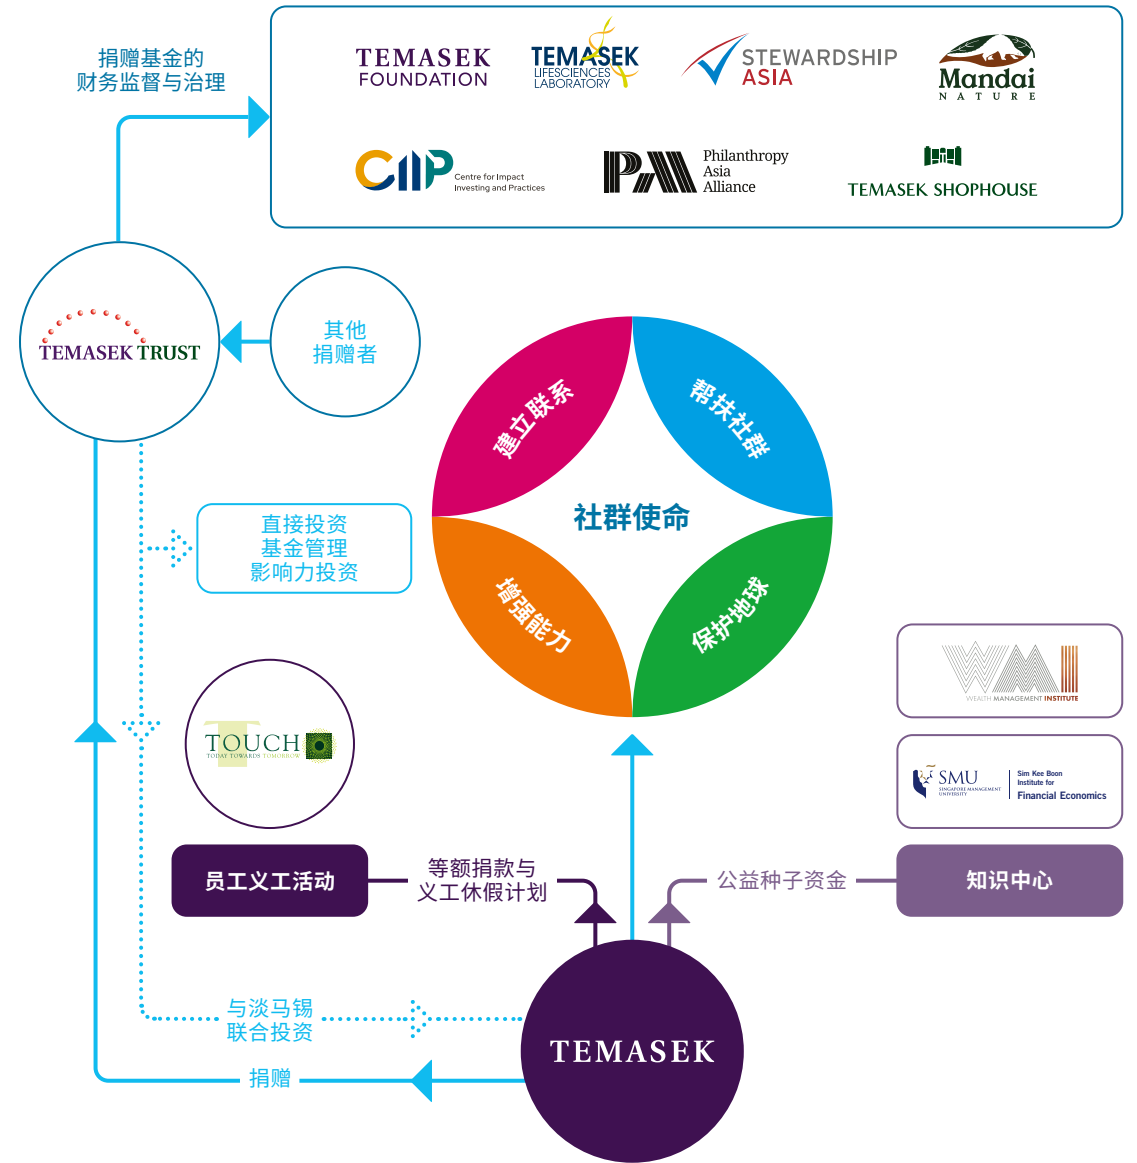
捐赠基金的
财务监督与治理

TEMASEK FOUNDATION

TEMASEK LIFESCIENCES LABORATORY

STEWARDSHIP ASIA

Mandai NATURE

CIIP Centre for Impact Investing and Practices

PAA Philanthropy Asia Alliance

TEMASEK SHOPHOUSE

TEMASEK TRUST

其他
捐赠者

建立联系

帮扶社群

社群使命

增强能力

保护地球

直接投资
基金管理
影响力投资

WMI WEALTH MANAGEMENT INSTITUTE

TOUCH TODAY TOWARDS TOMORROW

SMU SINGAPORE MANAGEMENT UNIVERSITY

Sim Kee Boon Institute for Financial Economics

员工义工活动

等额捐款与
义工休假计划

公益种子资金

知识中心

与淡马锡
联合投资

TEMASEK

捐赠